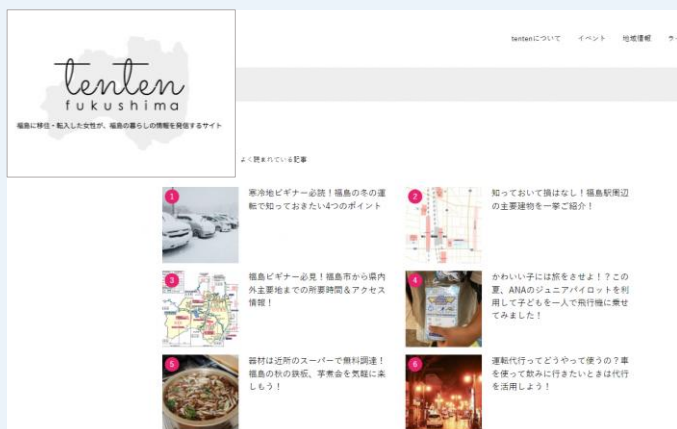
tenten
fukushima
福島に移住・転入した女性が、福島の暮らしの情報を発信するサイト

tentenについて　イベント　地域情報　ラ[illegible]

よく読まれている記事

1
寒冷地ビギナー必読！福島の冬の運転で知っておきたい4つのポイント

2
知っておいて損はなし！福島駅周辺の主要建物を一挙ご紹介！

3
福島ビギナー必見！福島市から県内外主要地までの所要時間&アクセス情報！

4
かわいい子には旅をさせよ！？この夏、ANAのジュニアパイロットを利用して子どもを一人で飛行機に乗せてみました！

5
器材は近所のスーパーで無料調達！福島の秋の鉄板、芋煮会を気軽に楽しもう！

6
運転代行ってどうやって使うの？車を使って飲みに行きたいときは代行を活用しよう！